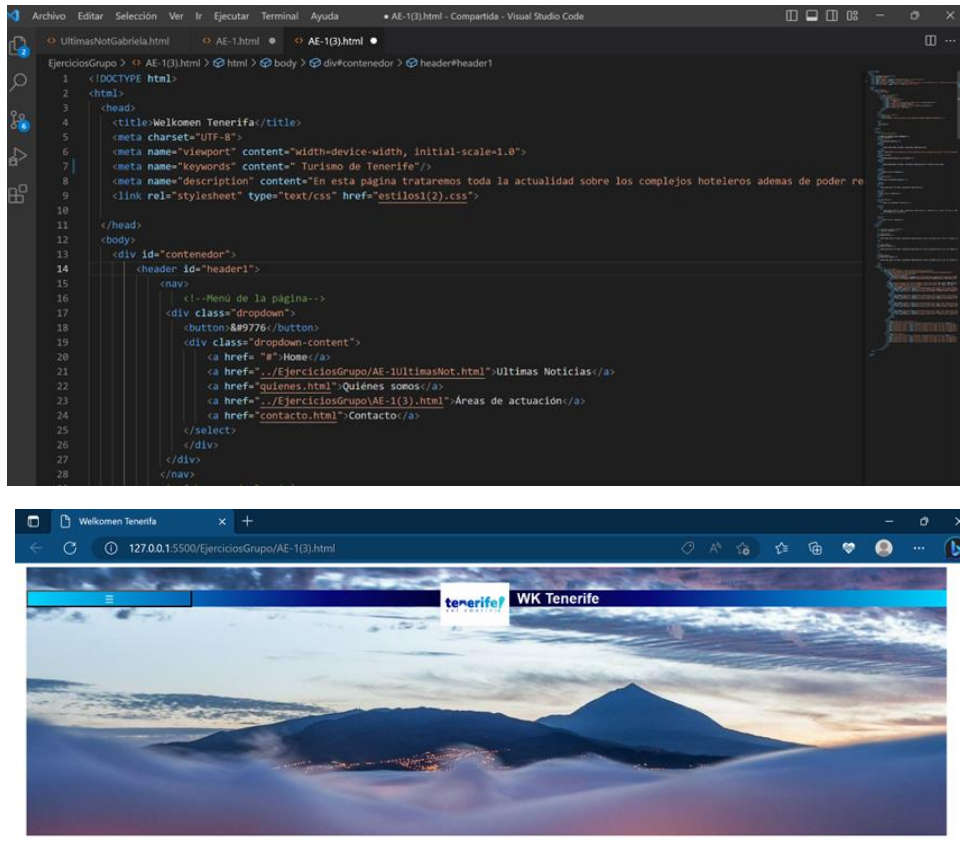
Archivo Editar Selección Ver Ir Ejecutar Terminal Ayuda ● AE-1(3).html - Compartida - Visual Studio Code

UltimasNotGabriela.html AE-1.html ● AE-1(3).html ●

EjerciciosGrupo > AE-1(3).html > html > body > div#contenedor > header#header1

1 <!DOCTYPE html>
2 <html>
3 <head>
4 <title>Welkomen Tenerifa</title>
5 <meta charset="UTF-8">
6 <meta name="viewport" content="width=device-width, initial-scale=1.0">
7 <meta name="keywords" content=" Turismo de Tenerife"/>
8 <meta name="description" content="En esta página trataremos toda la actualidad sobre los complejos hoteleros ademas de poder re
9 <link rel="stylesheet" type="text/css" href="estilos1(2).css">
10
11 </head>
12 <body>
13 <div id="contenedor">
14 <header id="header1">
15 <nav>
16 <!--Menú de la página-->
17 <div class="dropdown">
18 <button>&#9776</button>
19 <div class="dropdown-content">
20 <a href= "#">Home</a>
21 <a href="../EjerciciosGrupo/AE-1UltimasNot.html">Ultimas Noticias</a>
22 <a href="quienes.html">Quiénes somos</a>
23 <a href="../EjerciciosGrupo\AE-1(3).html">Áreas de actuación</a>
24 <a href="contacto.html">Contacto</a>
25 </select>
26 </div>
27 </div>
28 </nav>

Welkomen Tenerifa ×

127.0.0.1:5500/EjerciciosGrupo/AE-1(3).html

≡

tenerife

WK Tenerife